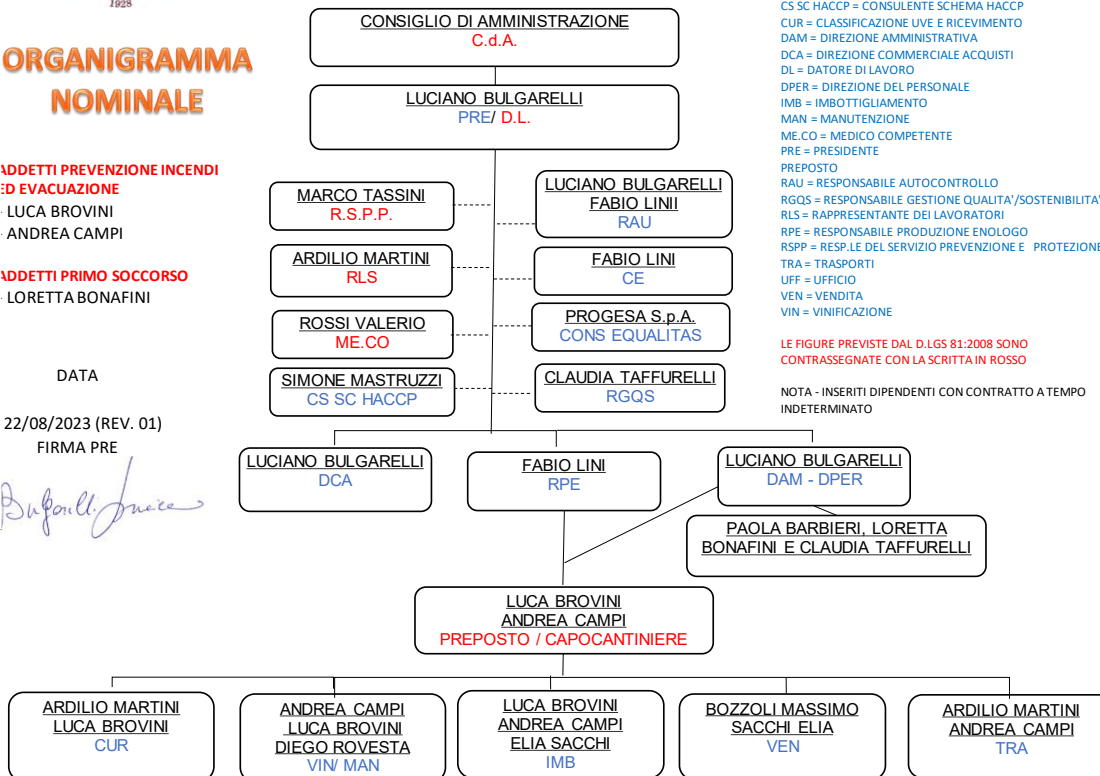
1928

ORGANIGRAMMA NOMINALE

ADDETTI PREVENZIONE INCENDI ED EVACUAZIONE
- LUCA BROVINI
- ANDREA CAMPI

ADDETTI PRIMO SOCCORSO
- LORETTA BONAFINI

DATA

22/08/2023 (REV. 01)
FIRMA PRE

Bulgarelli Luciano

CONSIGLIO DI AMMINISTRAZIONE
C.d.A.

LUCIANO BULGARELLI
PRE/ D.L.

MARCO TASSINI
R.S.P.P.

LUCIANO BULGARELLI
FABIO LINII
RAU

ARDILIO MARTINI
RLS

FABIO LINI
CE

ROSSI VALERIO
ME.CO

PROGESA S.p.A.
CONS EQUALITAS

SIMONE MASTRUZZI
CS SC HACCP

CLAUDIA TAFFURELLI
RGQS

LUCIANO BULGARELLI
DCA

FABIO LINI
RPE

LUCIANO BULGARELLI
DAM - DPER

PAOLA BARBIERI, LORETTA BONAFINI E CLAUDIA TAFFURELLI

LUCA BROVINI
ANDREA CAMPI
PREPOSTO / CAPOCANTINIERE

ARDILIO MARTINI
LUCA BROVINI
CUR

ANDREA CAMPI
LUCA BROVINI
DIEGO ROVESTA
VIN/ MAN

LUCA BROVINI
ANDREA CAMPI
ELIA SACCHI
IMB

BOZZOLI MASSIMO
SACCHI ELIA
VEN

ARDILIO MARTINI
ANDREA CAMPI
TRA

CS SC HACCP = CONSULENTE SCHEMA HACCP
CUR = CLASSIFICAZIONE UVE E RICEVIMENTO
DAM = DIREZIONE AMMINISTRATIVA
DCA = DIREZIONE COMMERCIALE ACQUISTI
DL = DATORE DI LAVORO
DPER = DIREZIONE DEL PERSONALE
IMB = IMBOTTIGLIAMENTO
MAN = MANUTENZIONE
ME.CO = MEDICO COMPETENTE
PRE = PRESIDENTE
PREPOSTO
RAU = RESPONSABILE AUTOCONTROLLO
RGQS = RESPONSABILE GESTIONE QUALITA'/SOSTENIBILITA'
RLS = RAPPRESENTANTE DEI LAVORATORI
RPE = RESPONSABILE PRODUZIONE ENOLOGO
RSPP = RESP.LE DEL SERVIZIO PREVENZIONE E PROTEZIONE
TRA = TRASPORTI
UFF = UFFICIO
VEN = VENDITA
VIN = VINIFICAZIONE

LE FIGURE PREVISTE DAL D.LGS 81:2008 SONO CONTRASSEGNATE CON LA SCRITTA IN ROSSO

NOTA - INSERITI DIPENDENTI CON CONTRATTO A TEMPO INDETERMINATO